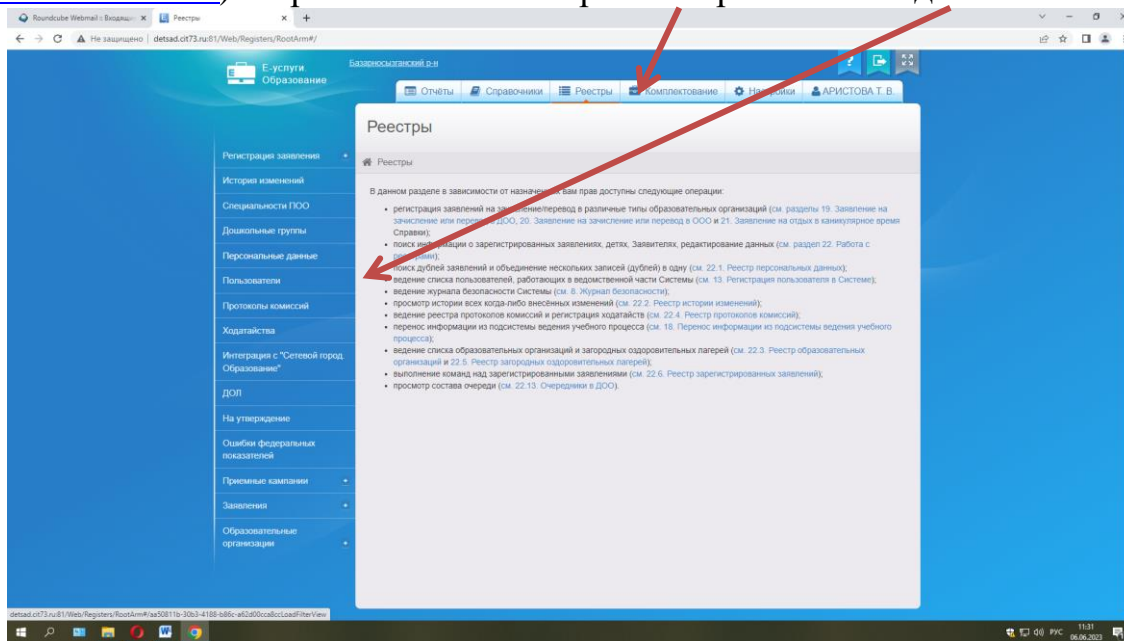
Roundcube Webmail :: Входящие × Реестры × +

Не защищено | detsad.cit73.ru:81/Web/Registers/RootArm#/

Е-услуги Образование

Базарносызганский р-н

Отчёты Справочники Реестры Комплектование Настройки АРИСТОВА Т. В.

Реестры

Регистрация заявления
История изменений
Специальности ПОО
Дошкольные группы
Персональные данные
Пользователи
Протоколы комиссий
Ходатайства
Интеграция с "Сетевой город. Образование"
ДОЛ
На утверждение
Ошибки федеральных показателей
Приемные кампании
Заявления
Образовательные организации

Реестры

В данном разделе в зависимости от назначенных вам прав доступны следующие операции:

• регистрация заявлений на зачисление/перевод в различные типы образовательных организаций (см. разделы 19. Заявление на зачисление или перевод в ДОО, 20. Заявление на зачисление или перевод в ООО и 21. Заявление на отдых в каникулярное время Справки);
• поиск информации о зарегистрированных заявлениях, детях, Заявителях, редактирование данных (см. раздел 22. Работа с реестрами);
• поиск дублей заявлений и объединение нескольких записей (дублей) в одну (см. 22.1. Реестр персональных данных);
• ведение списка пользователей, работающих в ведомственной части Системы (см. 13. Регистрация пользователя в Системе);
• ведение журнала безопасности Системы (см. 8. Журнал безопасности);
• просмотр истории всех когда-либо внесённых изменений (см. 22.2. Реестр истории изменений);
• ведение реестра протоколов комиссий и регистрация ходатайств (см. 22.4. Реестр протоколов комиссий);
• перенос информации из подсистемы ведения учебного процесса (см. 18. Перенос информации из подсистемы ведения учебного процесса);
• ведение списка образовательных организаций и загородных оздоровительных лагерей (см. 22.3. Реестр образовательных организаций и 22.5. Реестр загородных оздоровительных лагерей);
• выполнение команд над зарегистрированными заявлениями (см. 22.6. Реестр зарегистрированных заявлений);
• просмотр состава очереди (см. 22.13. Очередники в ДОО).

detsad.cit73.ru:81/Web/Registers/RootArm#/aa50811b-30b3-4188-b86c-a62d00cca8ccLoadFilterView

РУС 11:31 06.06.2023